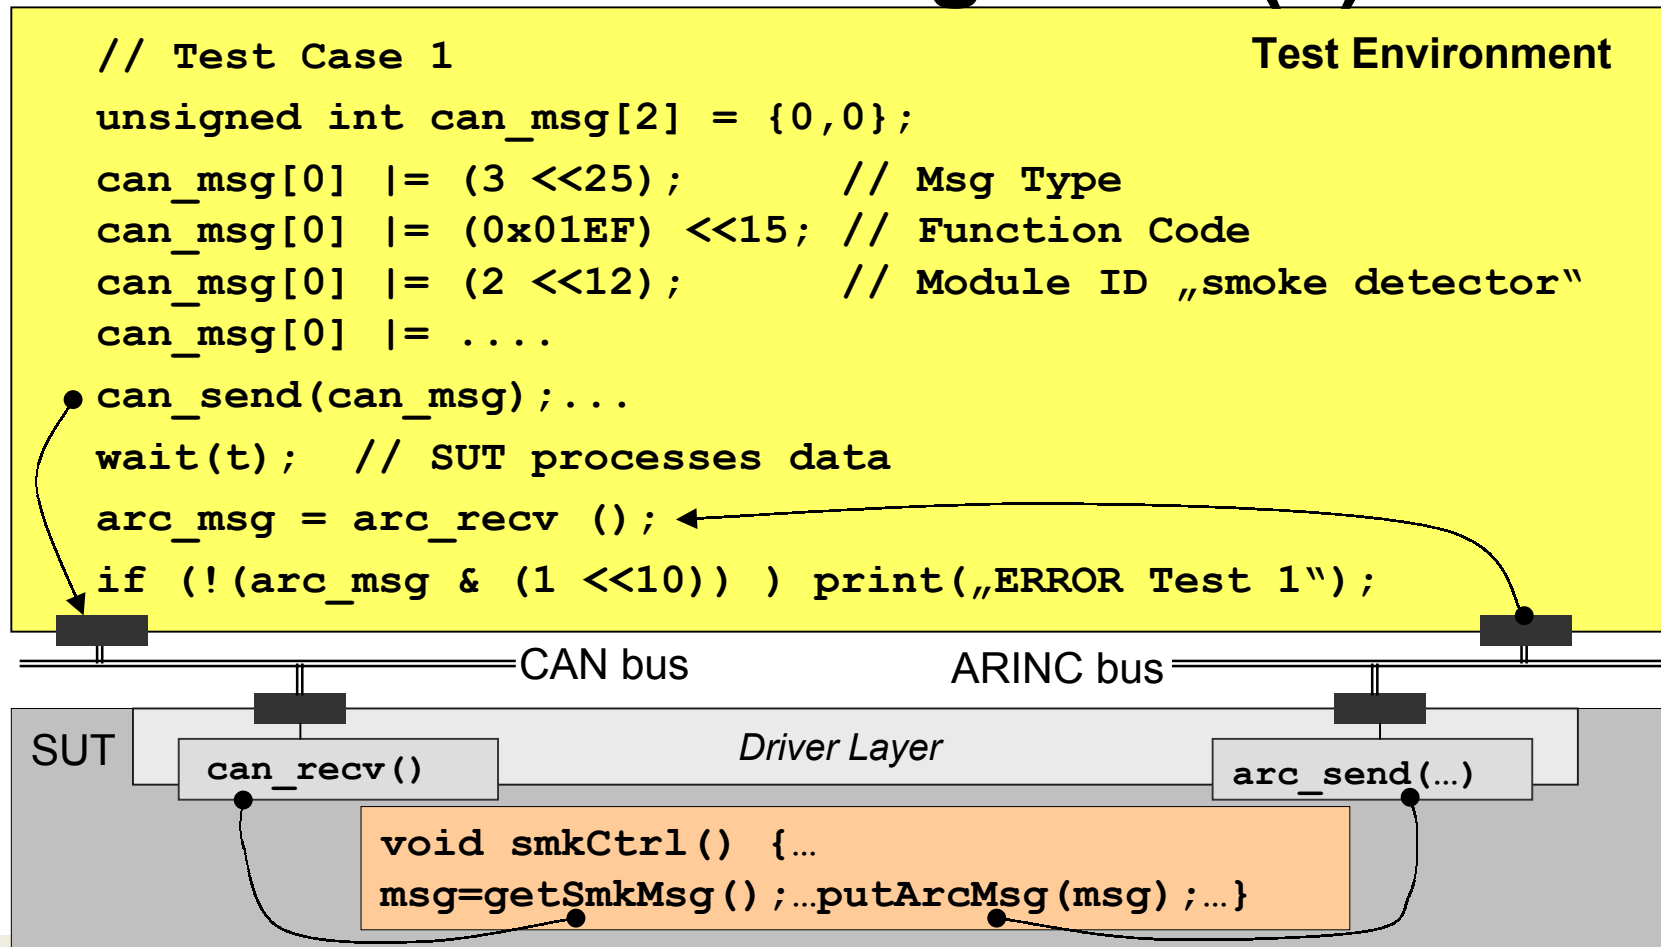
// Test Case 1

Test Environment

unsigned int can_msg[2] = {0,0};
can_msg[0] |= (3 <<25);        // Msg Type
can_msg[0] |= (0x01EF) <<15; // Function Code
can_msg[0] |= (2 <<12);        // Module ID „smoke detector“
can_msg[0] |= ....
can_send(can_msg);...
wait(t);  // SUT processes data
arc_msg = arc_recv ();
if (!(arc_msg & (1 <<10)) ) print(„ERROR Test 1“);

CAN bus

ARINC bus

SUT

Driver Layer

can_recv()

arc_send(...)

void smkCtrl() {...
msg=getSmkMsg();...putArcMsg(msg);...}